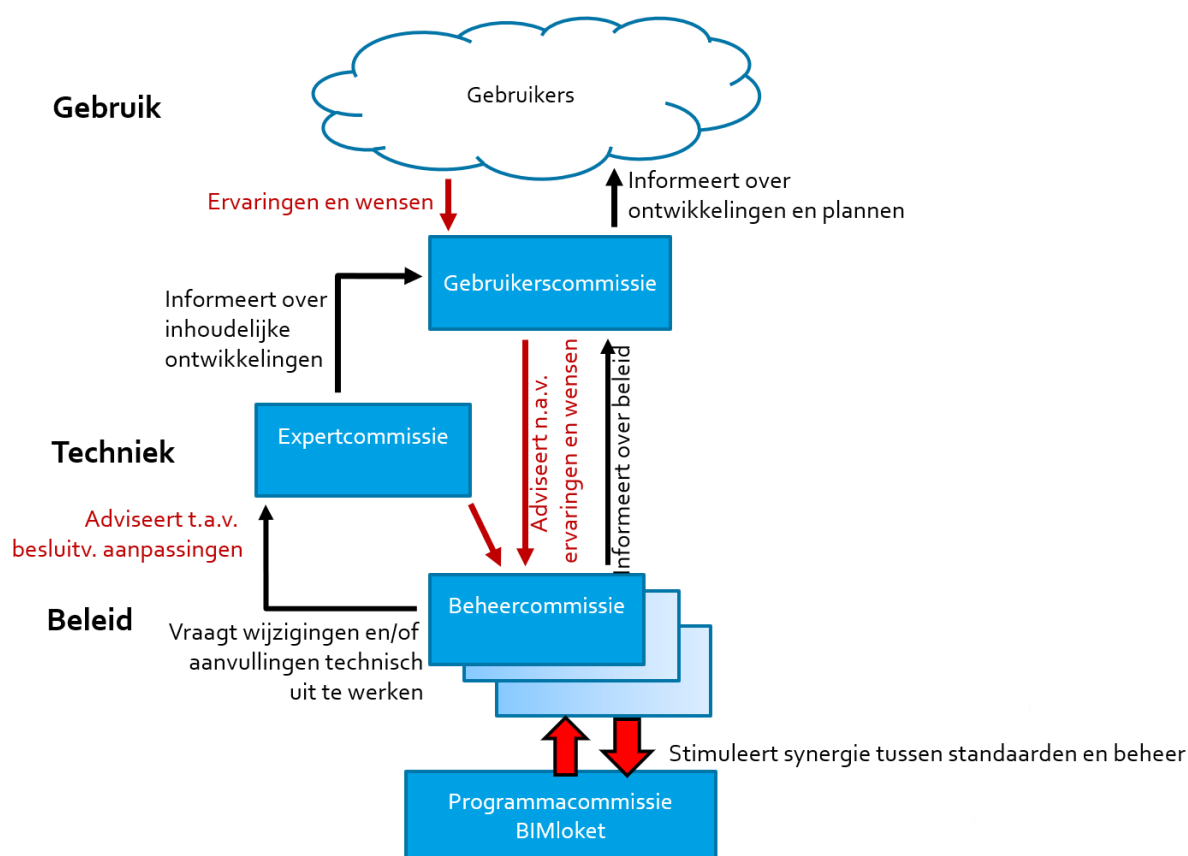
Gebruik

Gebruikers

Ervaringen en wensen

Informeert over ontwikkelingen en plannen

Informeert over inhoudelijke ontwikkelingen

Gebruikerscommissie

Adviseert n.a.v. ervaringen en wensen

Informeert over beleid

Techniek

Expertcommissie

Adviseert t.a.v. besluitv. aanpassingen

Beleid

Beheercommissie

Vraagt wijzigingen en/of aanvullingen technisch uit te werken

Stimuleert synergie tussen standaarden en beheer

Programmacommissie BIMloket